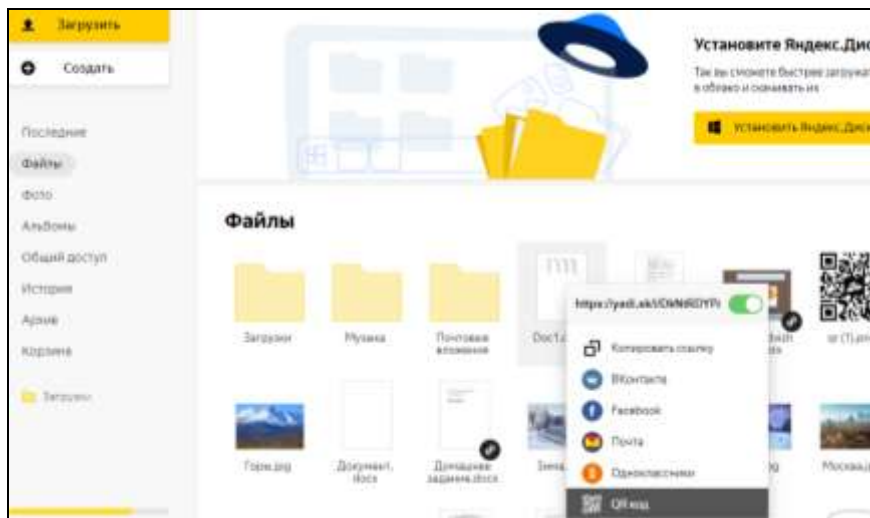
Загрузить

Создать

Последние

Файлы

Фото

Альбомы

Общий доступ

История

Архив

Корзина

Загрузки

Установите Яндекс.Дис

Так вы сможете быстрее загружат в облако и скачивать их

Установить Яндекс.Диск

Файлы

Загрузки

Музыка

Почтовые вложения

Doc1.

https://yadi.sk/i/CNNRDYPi

Копировать ссылку

ВКонтакте

Facebook

Почта

Одноклассники

QR код

qr (1).pn

Горы.jpg

Документ.docx

Домашнее задание.docx

Зима

Москва.j